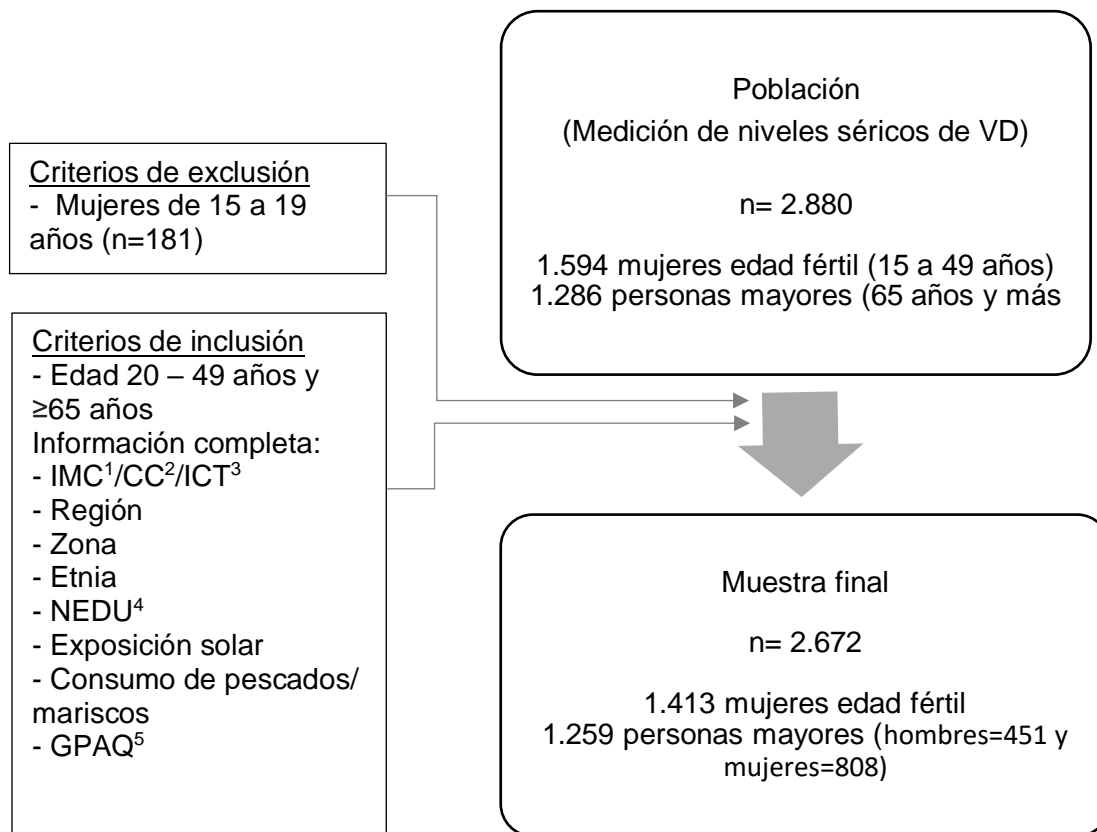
Población
(Medición de niveles séricos de VD)

n= 2.880

1.594 mujeres edad fértil (15 a 49 años)
1.286 personas mayores (65 años y más

Criterios de exclusión
- Mujeres de 15 a 19 años (n=181)

Criterios de inclusión
- Edad 20 – 49 años y ≥65 años
Información completa:
- IMC$^1$/CC$^2$/ICT$^3$
- Región
- Zona
- Etnia
- NEDU$^4$
- Exposición solar
- Consumo de pescados/ mariscos
- GPAQ$^5$

Muestra final

n= 2.672

1.413 mujeres edad fértil
1.259 personas mayores (hombres=451 y mujeres=808)